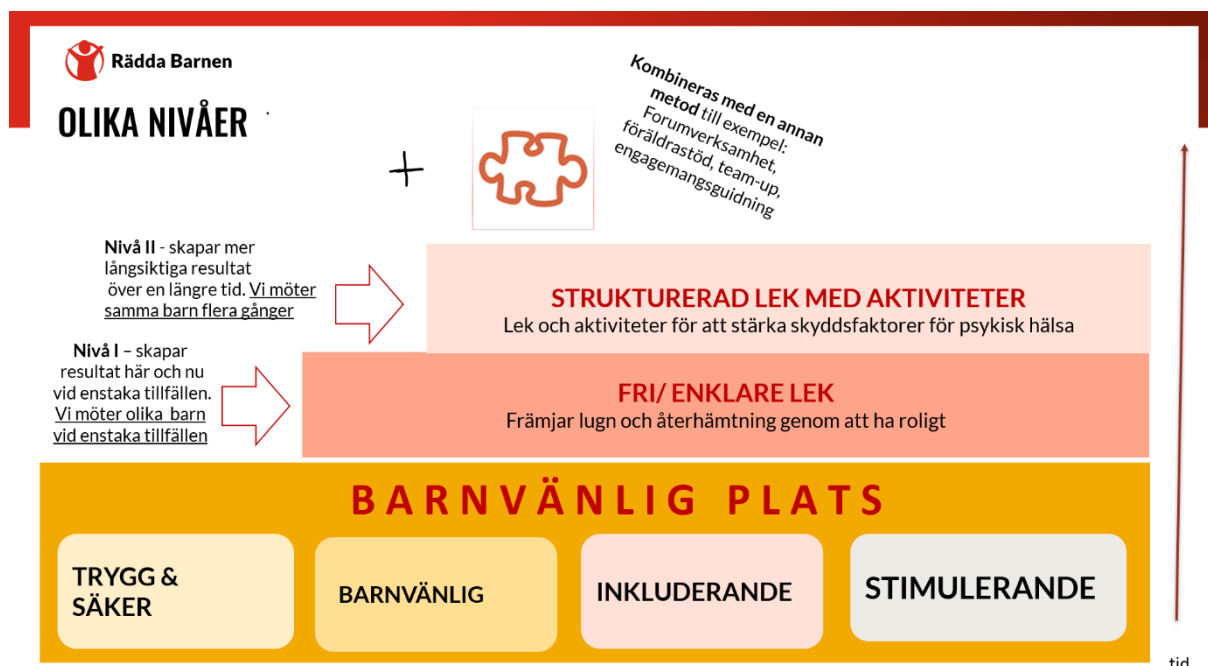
Rädda Barnen

OLIKA NIVÅER

+

Kombineras med en annan metod till exempel: Forumverksamhet, föräldrastöd, team-up, engagemangsguidning

Nivå II - skapar mer långsiktiga resultat över en längre tid. Vi möter samma barn flera gånger

STRUKTURERAD LEK MED AKTIVITETER
Lek och aktiviteter för att stärka skyddsfaktorer för psykisk hälsa

Nivå I – skapar resultat här och nu vid enstaka tillfällen. Vi möter olika barn vid enstaka tillfällen

FRI/ ENKLARE LEK
Främjar lugn och återhämtning genom att ha roligt

BARNVÄNLIG PLATS

TRYGG & SÄKER

BARNVÄNLIG

INKLUDERANDE

STIMULERANDE

tid